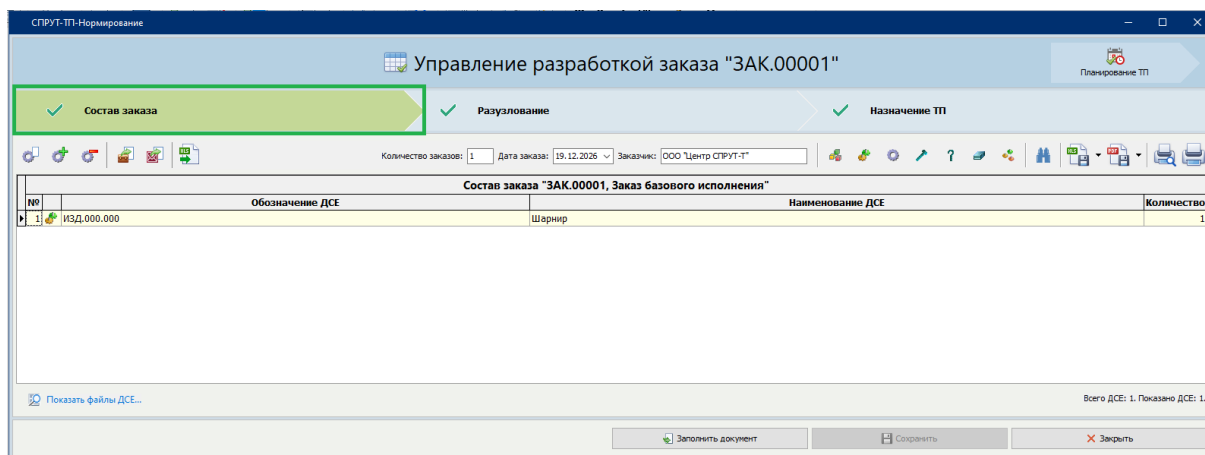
СПРУТ-ТП-Нормирование

Управление разработкой заказа "ЗАК.00001"

Планирование ТП

Состав заказа

Разузлование

Назначение ТП

Количество заказов: 1 Дата заказа: 19.12.2026 Заказчик: ООО "Центр СПРУТ-Т"

Состав заказа "ЗАК.00001, Заказ базового исполнения"

| № | | Обозначение ДСЕ | Наименование ДСЕ | Количество |
|---|---|---|---|---|
| 1 | | ИЗД.000.000 | Шарнир | 1 |

Показать файлы ДСЕ...

Всего ДСЕ: 1. Показано ДСЕ: 1.

Заполнить документ

Сохранить

Закрыть